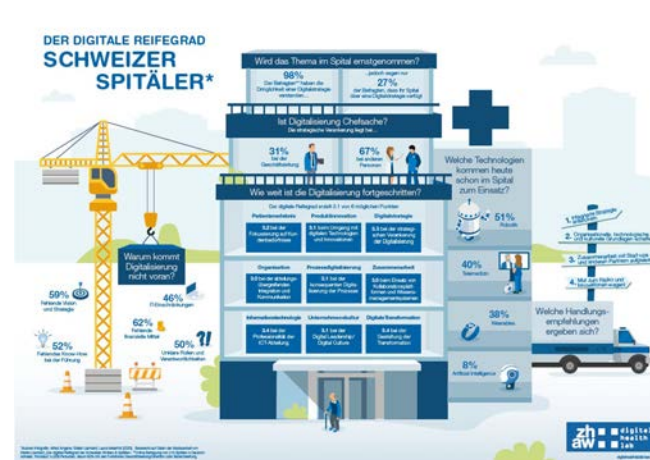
DER DIGITALE REIFEGRAD
SCHWEIZER SPITÄLER*

Wird das Thema im Spital ernstgenommen?

98%
Der Befragten haben die Dringlichkeit einer Digitalstrategie verstanden

...jedoch sagen nur
27%
der Befragten, dass ihr Spital über eine Digitalstrategie verfügt

Ist Digitalisierung Chefsache?
Die strategische Verankerung liegt bei ...

31%
bei der Geschäftsleitung

67%
bei anderen Personen

Wie weit ist die Digitalisierung fortgeschritten?

Patientenzentriertheit
Produktinnovation
Digitalstrategie

Organisation
Prozessdigitalisierung
Zusammenarbeit

Informationstechnologie
Unternehmenskultur
Digitale Transformation

Warum kommt Digitalisierung nicht voran?

59%
Fehlende Vision und Strategie

46%
IT-Einschränkungen

62%
Fehlende finanzielle Mittel

52%
Fehlende Know-How bei der Führung

50%
Unklare Rollen und Verantwortlichkeiten

Welche Technologien kommen heute schon im Spital zum Einsatz?

51%
Robotik

40%
Telemedizin

38%
Wearables

8%
Artificial Intelligence

Welche Handlungsempfehlungen ergeben sich?

1.
2.
3.
4.

zh aw digital health lab